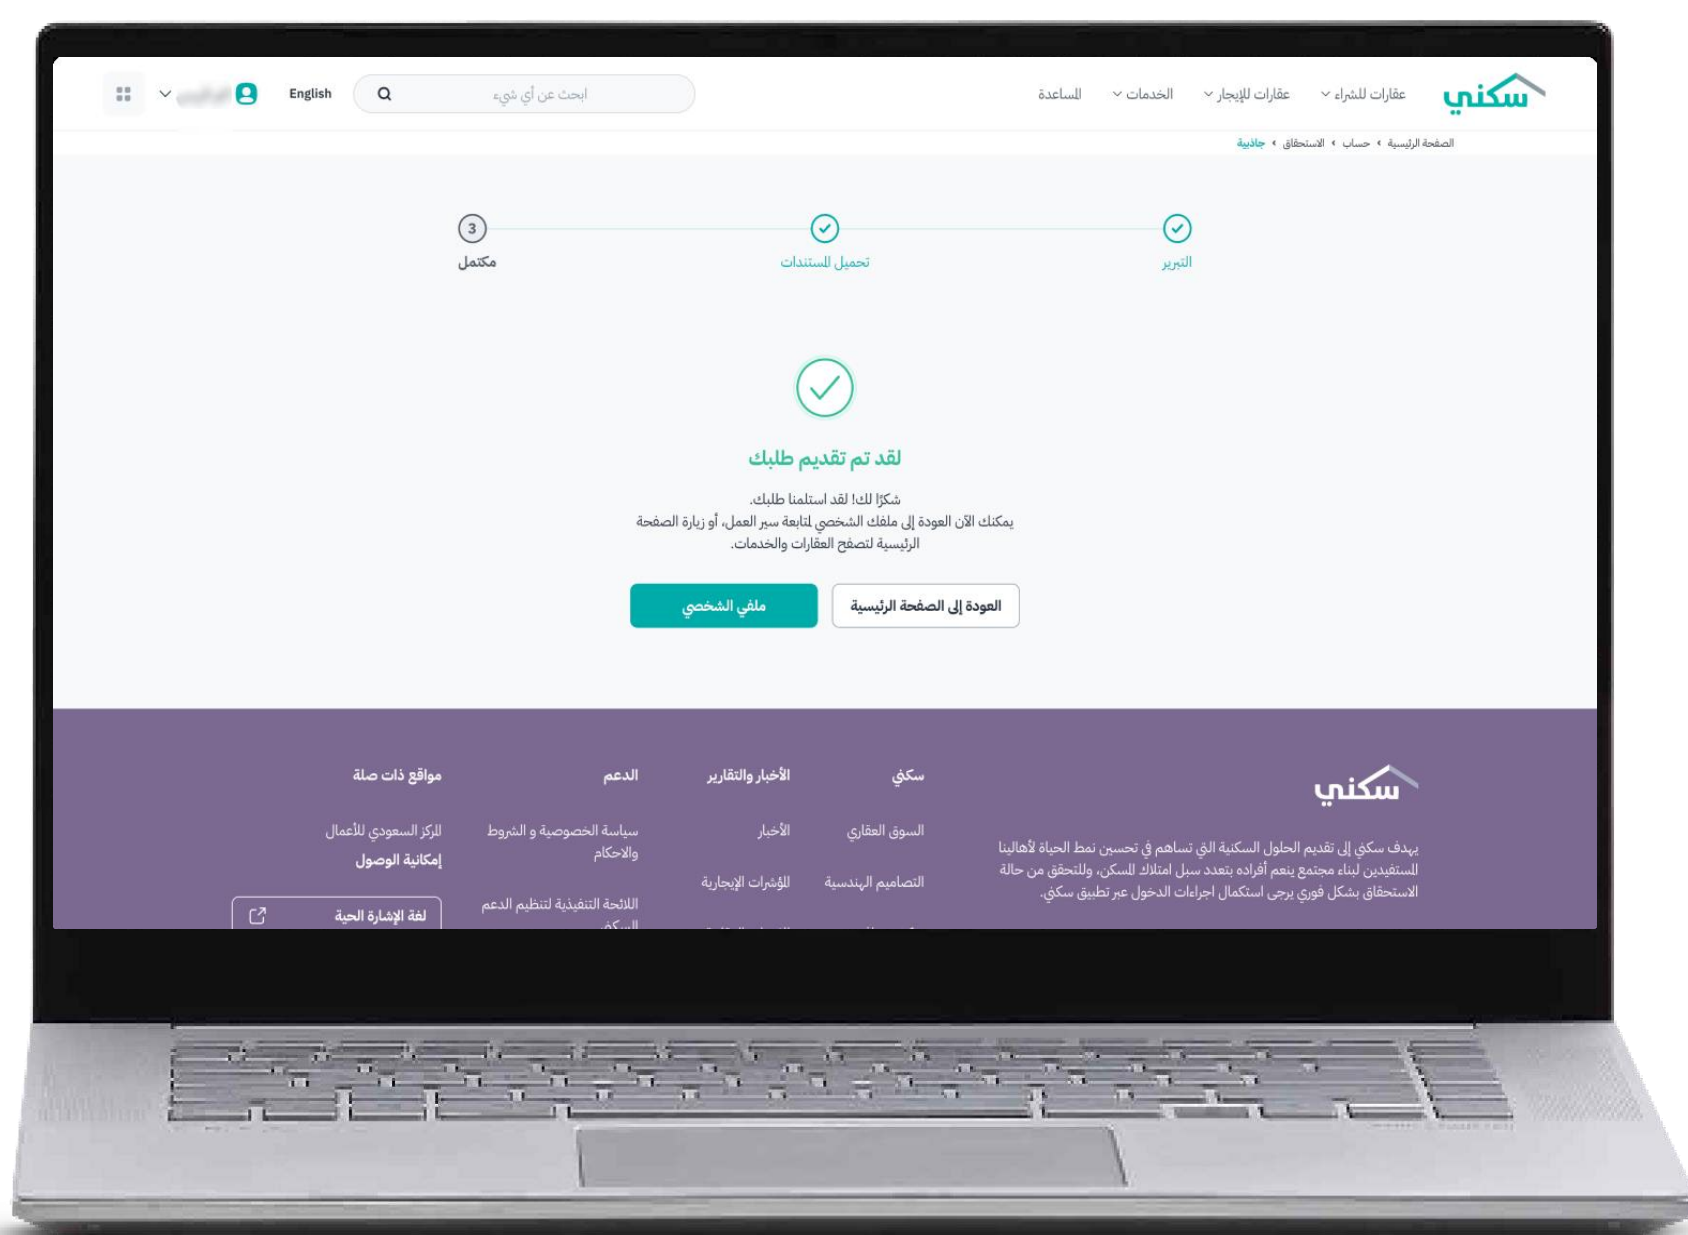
سكني عقارات للشراء عقارات للإيجار الخدمات المساعدة

ابحث عن أي شيء English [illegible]

الصفحة الرئيسية › حساب › الاستحقاق › جاذبية

التبرير تحميل المستندات 3 مكتمل

لقد تم تقديم طلبك

شكرًا لك! لقد استلمنا طلبك.
يمكنك الآن العودة إلى ملفك الشخصي لمتابعة سير العمل، أو زيارة الصفحة الرئيسية لتصفح العقارات والخدمات.

العودة إلى الصفحة الرئيسية ملفي الشخصي

سكني

يهدف سكني إلى تقديم الحلول السكنية التي تساهم في تحسين نمط الحياة لأهالينا المستفيدين لبناء مجتمع ينعم أفراده بتعدد سبل امتلاك المسكن، وللتحقق من حالة الاستحقاق بشكل فوري يرجى استكمال اجراءات الدخول عبر تطبيق سكني.

سكني
السوق العقاري
التصاميم الهندسية

الأخبار والتقارير
الأخبار
المؤشرات الإيجارية

الدعم
سياسة الخصوصية و الشروط والاحكام
اللائحة التنفيذية لتنظيم الدعم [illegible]

مواقع ذات صلة
المركز السعودي للأعمال
إمكانية الوصول
لغة الإشارة الحية